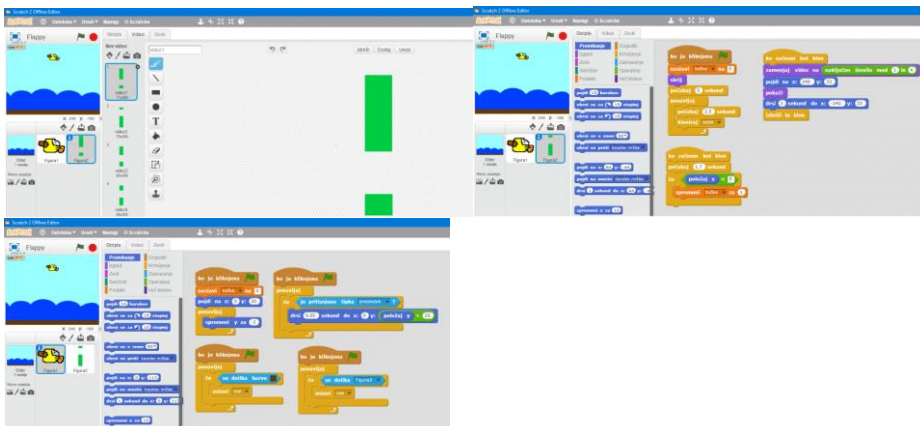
Scratch 2 Offline Editor

SCRATCH Datoteka Uredi Nasvjet O Scratchu

Flappy

Skripte Videz Zvoki

Nov videz

Izbriši Dodaj Uvozi

Oder

Figura1 Figura2

Nova ozadja:

Scratch 2 Offline Editor

SCRATCH Datoteka Uredi Nasvjet O Scratchu

Flappy

Skripte Videz Zvoki

Premikanje Dogodki
Izgled Krmiljenje
Zvok Zaznavanje
Svinčnik Operatorji
Podatki Več blokov

pojdi 10 korakov

obrni se za 15 stopinj

obrni se za 15 stopinj

obrni se v smer 90

obrni se proti kazalec miške

pojdi na x: 0 y: 0

pojdi na mesto kazalec miške

drsi 1 sekund do x: 0 y: 0

spremeni x za 10

ko je kliknjena
nastavi točke na 0
skrij
počakaj 1 sekund
ponavljaj
počakaj 1.5 sekund
kloniraj mene

ko začnem kot klon
počakaj 0.1 sekund
če pozicija x < 0
spremeni točke za 1

ko začnem kot klon
zamenjaj videz na naključno število med 1 in 4
pojdi na x: 240 y: 0
pokaži
drsi 1 sekund do x: -240 y: 0
izbriši ta klon

Scratch 2 Offline Editor

Flappy

ko je kliknjena
nastavi točke na 0
pojdi na x: 0 y: 0
ponavljaj
spremeni y za -3

ko je kliknjena
ponavljaj
če je pritisnjena tipka presledek
drsi 0.25 sekund do x: 0 y: pozicija y + 25

ko je kliknjena
ponavljaj
če se dotika barve
ustavi vse

ko je kliknjena
ponavljaj
če se dotika Figura2
ustavi vse